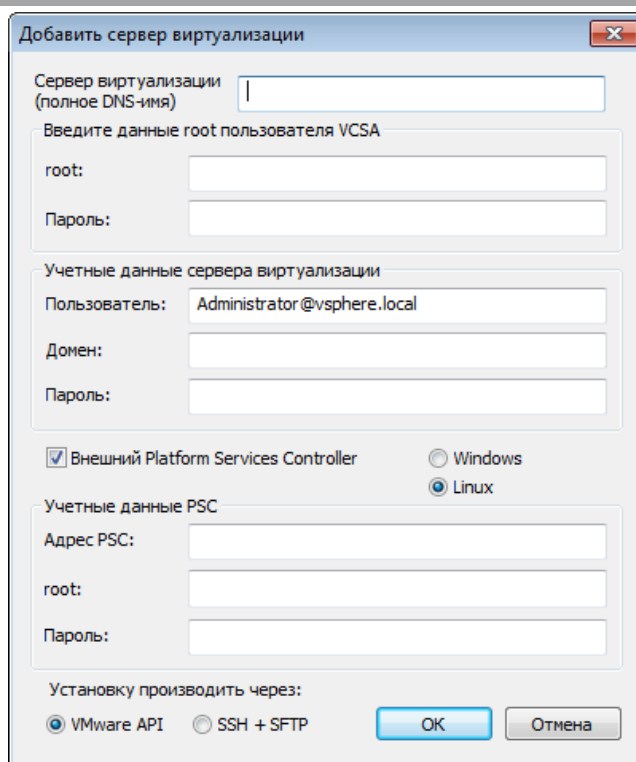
Добавить сервер виртуализации

Сервер виртуализации (полное DNS-имя)

Введите данные root пользователя VCSA

root:

Пароль:

Учетные данные сервера виртуализации

Пользователь: Administrator@vsphere.local

Домен:

Пароль:

Внешний Platform Services Controller

Windows

Linux

Учетные данные PSC

Адрес PSC:

root:

Пароль:

Установку производить через:

VMware API

SSH + SFTP

OK

Отмена